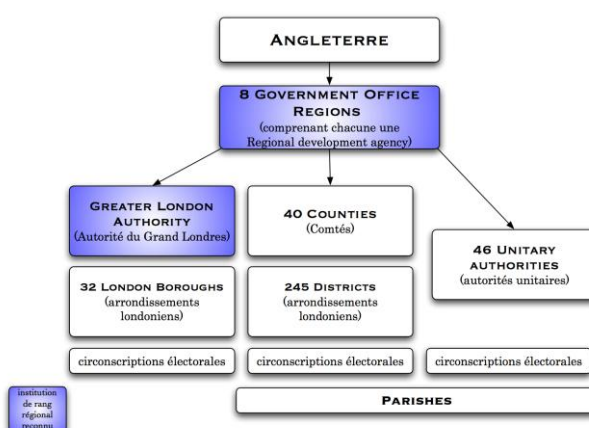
ANGLETERRE

8 GOVERNMENT OFFICE REGIONS
(comprenant chacune une Regional development agency)

GREATER LONDON AUTHORITY
(Autorité du Grand Londres)

40 COUNTIES
(Comtés)

46 UNITARY AUTHORITIES
(autorités unitaires)

32 LONDON BOROUGHS
(arrondissements londoniens)

245 DISTRICTS
(arrondissements londoniens)

circonscriptions électorales

circonscriptions électorales

circonscriptions électorales

institution de rang régional reconnu

PARISHES